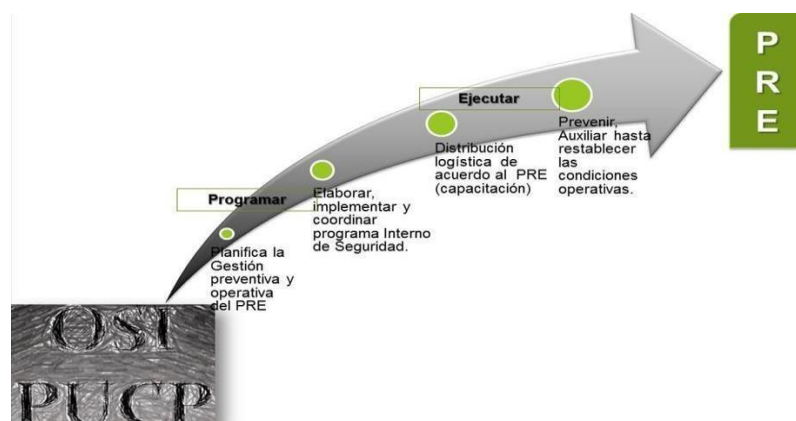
P
R
E

Ejecutar

Programar

Planifica la Gestión preventiva y operativa del PRE

Elaborar, implementar y coordinar programa Interno de Seguridad.

Distribución logística de acuerdo al PRE (capacitación)

Prevenir, Auxiliar hasta restablecer las condiciones operativas.

OSI
PUCP